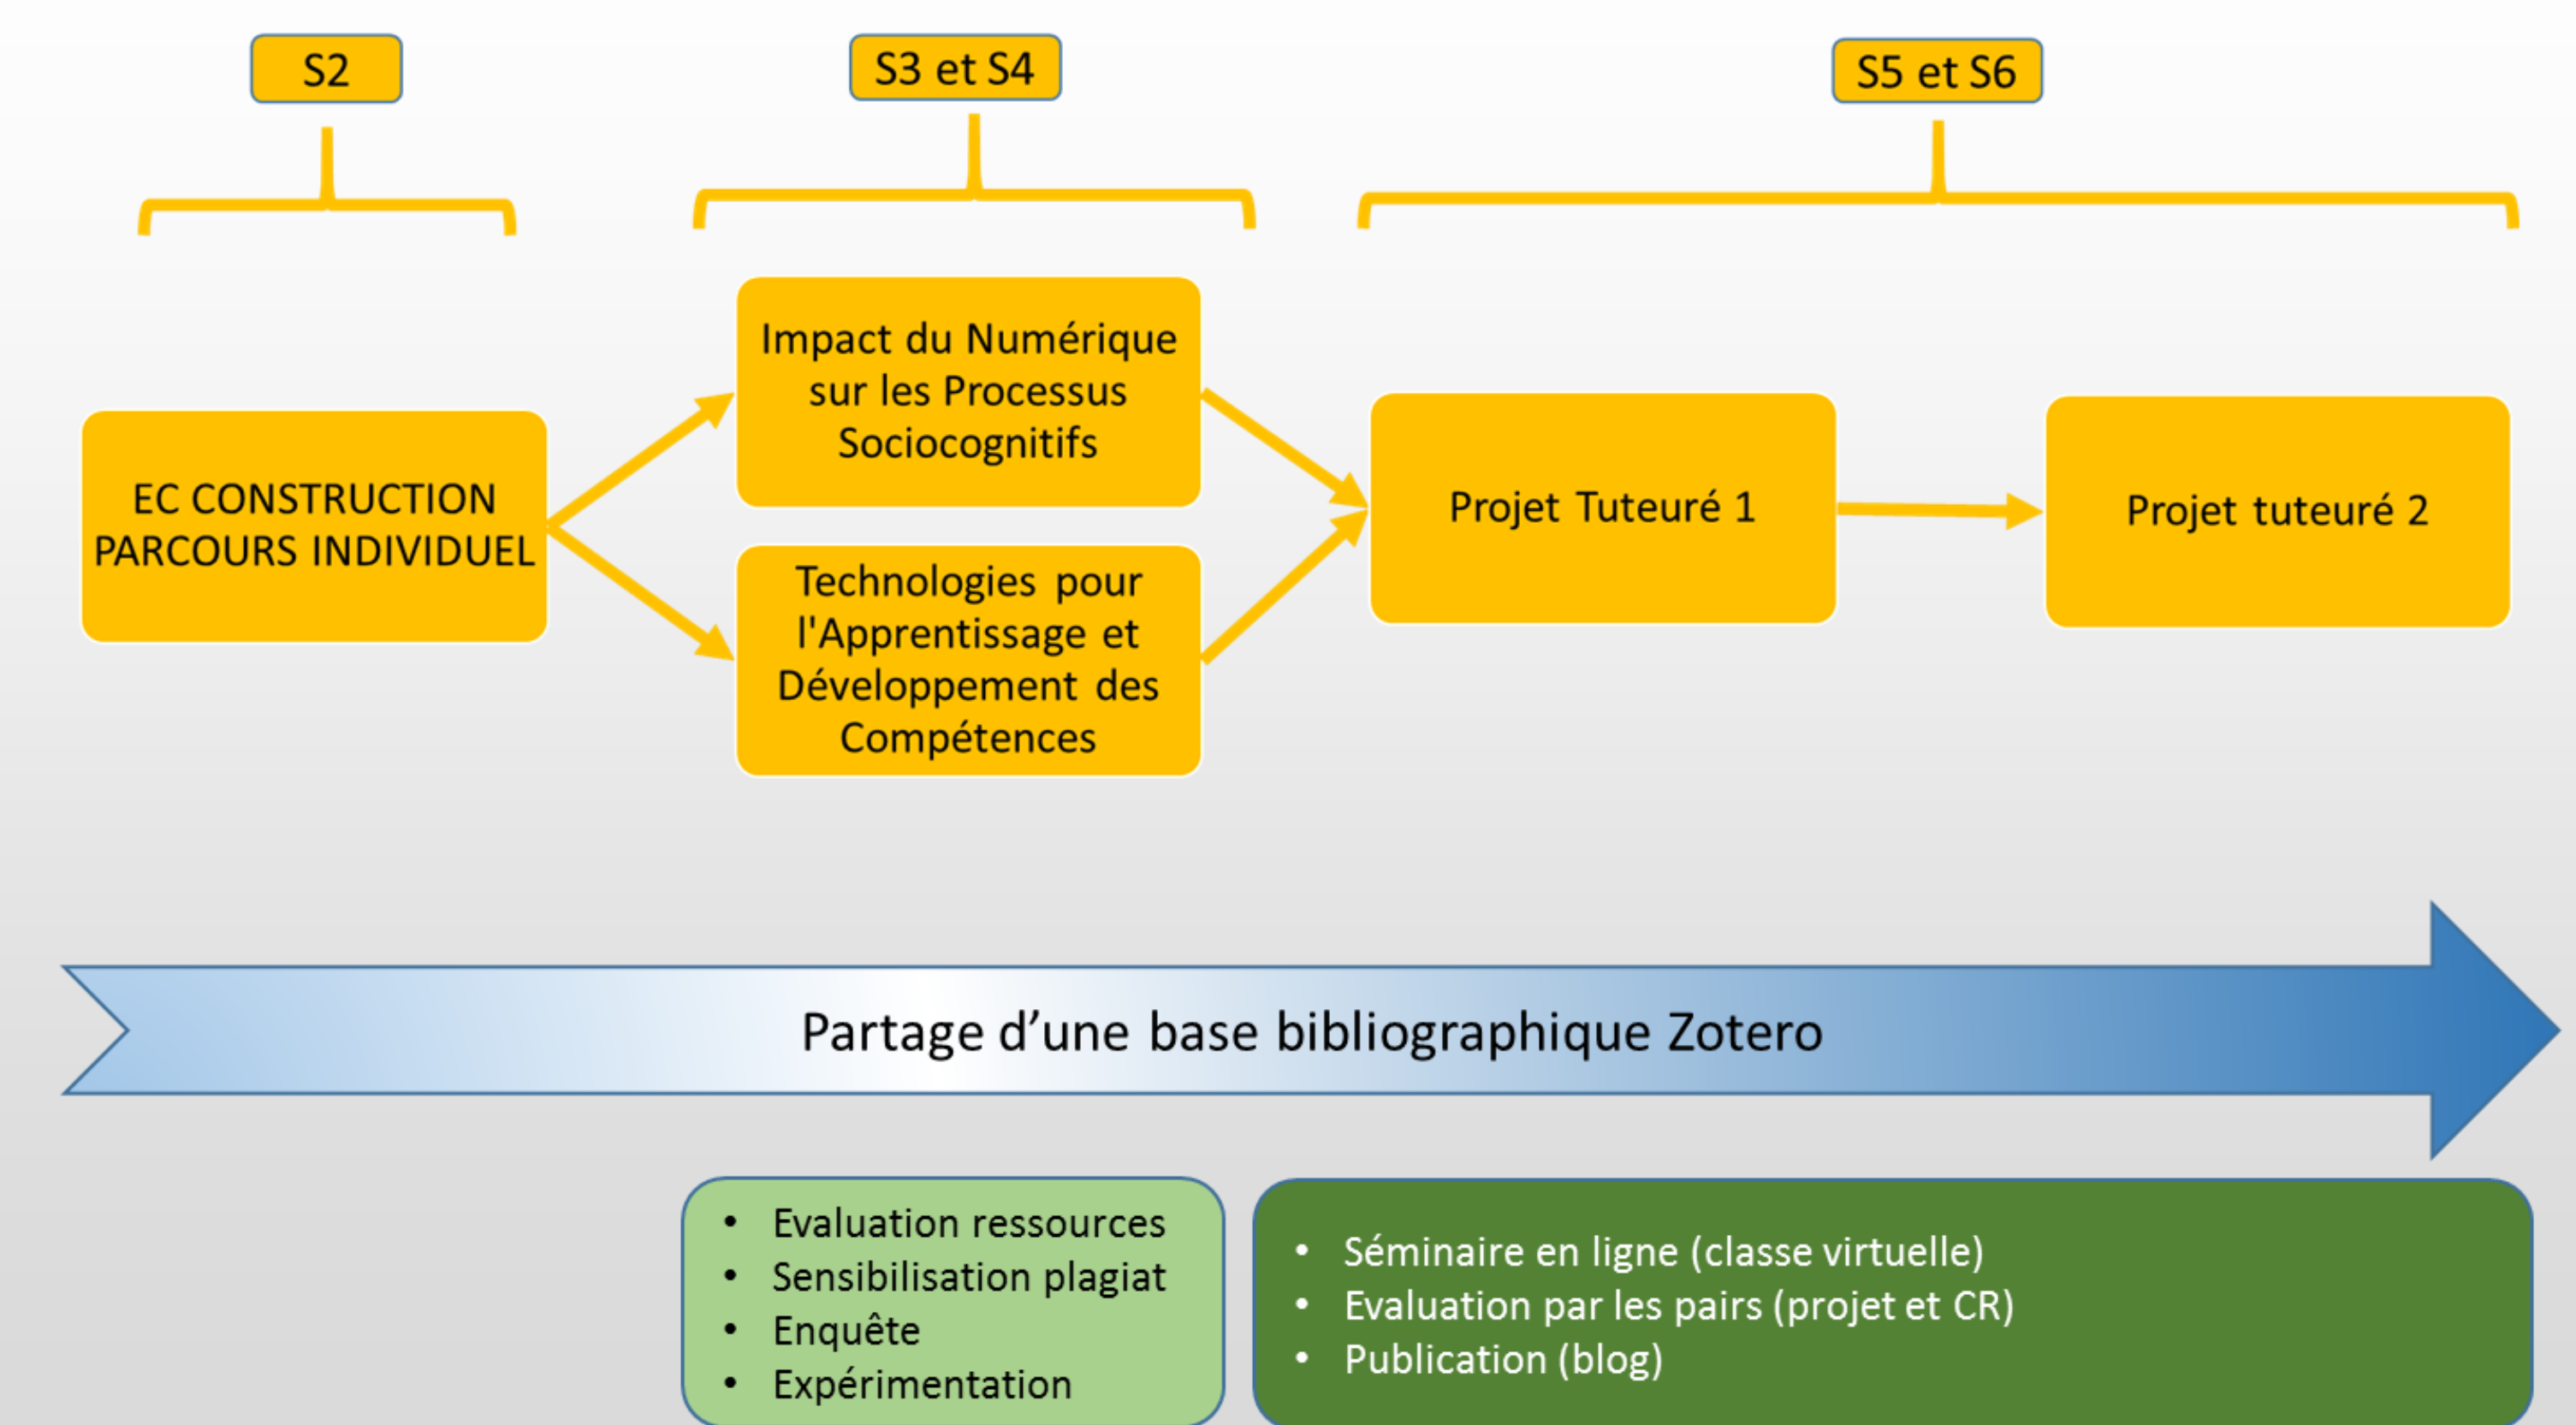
S2

S3 et S4

S5 et S6

EC CONSTRUCTION PARCOURS INDIVIDUEL

Impact du Numérique sur les Processus Sociocognitifs

Technologies pour l'Apprentissage et Développement des Compétences

Projet Tuteuré 1

Projet tuteuré 2

Partage d'une base bibliographique Zotero

- Evaluation ressources
- Sensibilisation plagiat
- Enquête
- Expérimentation

- Séminaire en ligne (classe virtuelle)
- Evaluation par les pairs (projet et CR)
- Publication (blog)